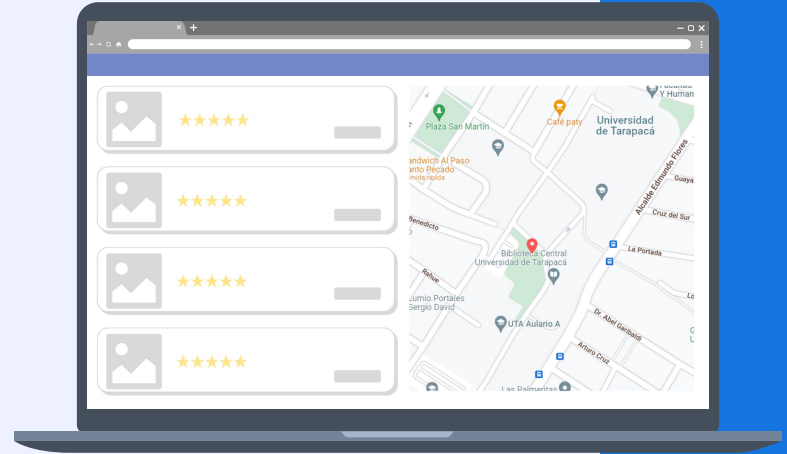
Plaza San Martín

Café paty

Universidad de Tarapacá

andwich Al Paso anto Pecado

omida rápida

Alcalde Edmundo Flores

Guaya

Cruz del Sur

La Portada

Benedicto

Biblioteca Central Universidad de Tarapacá

Rahue

Lumio Portales Sergio David

UTA Aulario A

Dr. Abel Garibaldi

Arturo Cruz

Las Palmeras

Facultad Y Human